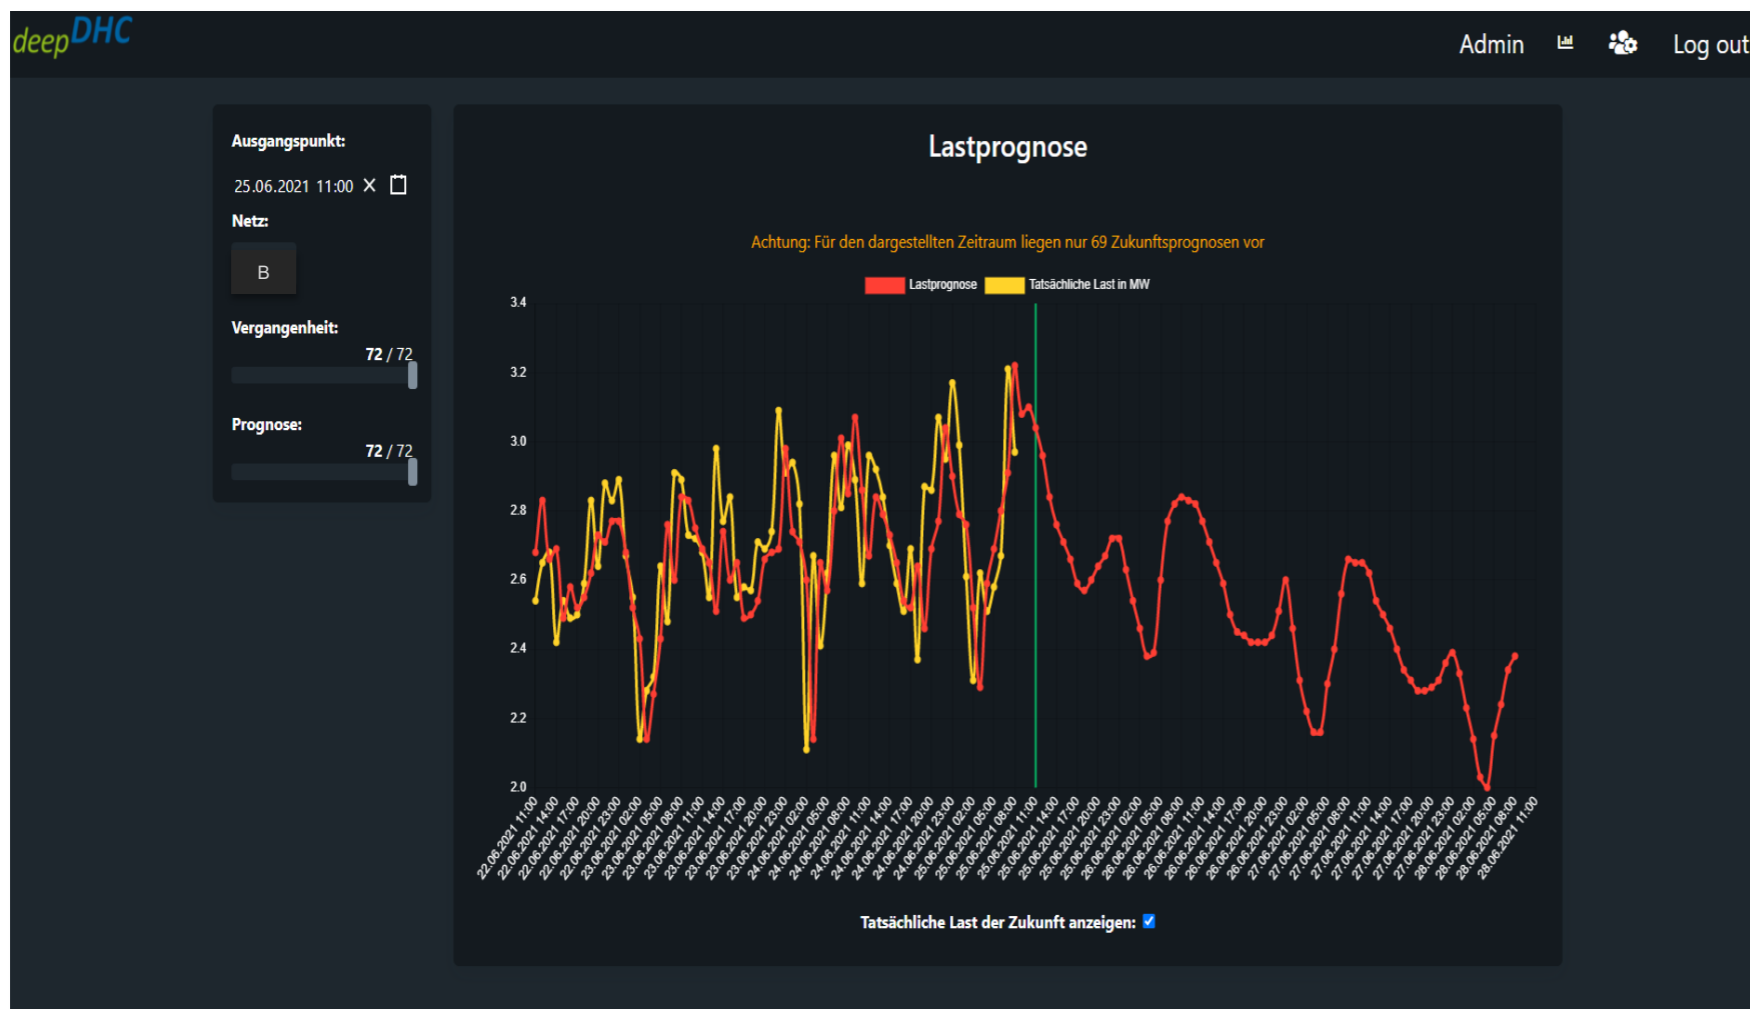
deepDHC

Admin Log out

Ausgangspunkt:

25.06.2021 11:00 ✕

Netz:

B

Vergangenheit:

72 / 72

Prognose:

72 / 72

Lastprognose

Achtung: Für den dargestellten Zeitraum liegen nur 69 Zukunftsprognosen vor

Lastprognose Tatsächliche Last in MW

3.4
3.2
3.0
2.8
2.6
2.4
2.2
2.0

22.06.2021 11:00
22.06.2021 14:00
22.06.2021 17:00
22.06.2021 20:00
22.06.2021 23:00
23.06.2021 02:00
23.06.2021 05:00
23.06.2021 08:00
23.06.2021 11:00
23.06.2021 14:00
23.06.2021 17:00
23.06.2021 20:00
23.06.2021 23:00
24.06.2021 02:00
24.06.2021 05:00
24.06.2021 08:00
24.06.2021 11:00
24.06.2021 14:00
24.06.2021 17:00
24.06.2021 20:00
24.06.2021 23:00
25.06.2021 02:00
25.06.2021 05:00
25.06.2021 08:00
25.06.2021 11:00
25.06.2021 14:00
25.06.2021 17:00
25.06.2021 20:00
25.06.2021 23:00
26.06.2021 02:00
26.06.2021 05:00
26.06.2021 08:00
26.06.2021 11:00
26.06.2021 14:00
26.06.2021 17:00
26.06.2021 20:00
26.06.2021 23:00
27.06.2021 02:00
27.06.2021 05:00
27.06.2021 08:00
27.06.2021 11:00
27.06.2021 14:00
27.06.2021 17:00
27.06.2021 20:00
27.06.2021 23:00
28.06.2021 02:00
28.06.2021 05:00
28.06.2021 08:00
28.06.2021 11:00

Tatsächliche Last der Zukunft anzeigen: